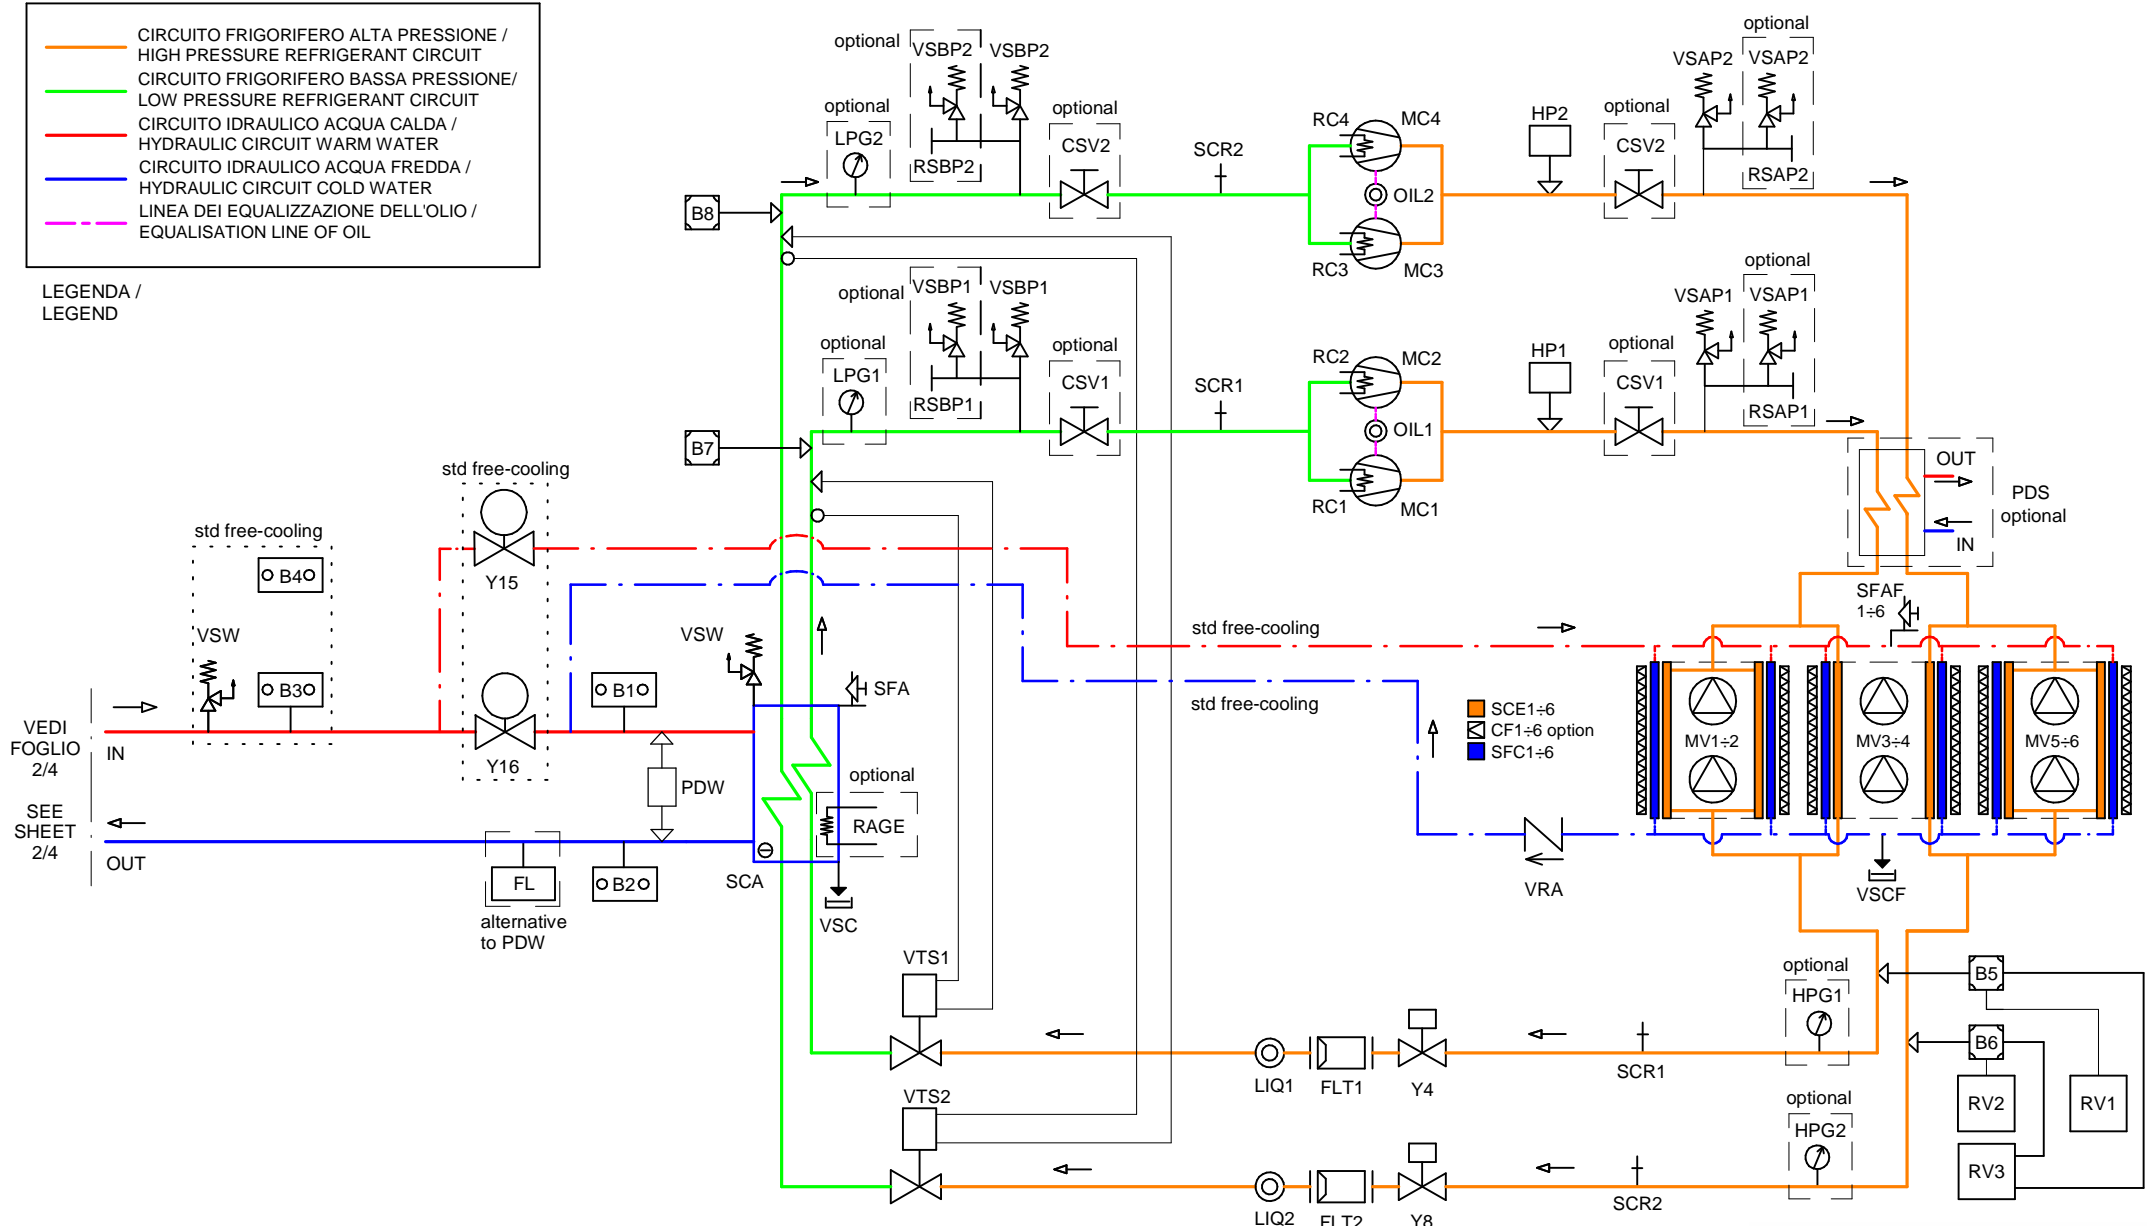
CIRCUITO FRIGORIFERO ALTA PRESSIONE / HIGH PRESSURE REFRIGERANT CIRCUIT
CIRCUITO FRIGORIFERO BASSA PRESSIONE/ LOW PRESSURE REFRIGERANT CIRCUIT
CIRCUITO IDRAULICO ACQUA CALDA / HYDRAULIC CIRCUIT WARM WATER
CIRCUITO IDRAULICO ACQUA FREDDA / HYDRAULIC CIRCUIT COLD WATER
LINEA DEI EQUALIZZAZIONE DELL'OLIO / EQUALISATION LINE OF OIL

LEGENDA / LEGEND

optional VSBP2 VSBP2
optional LPG2
RSBP2
optional CSV2
SCR2
RC4 MC4
OIL2
RC3 MC3
HP2
optional CSV2
VSAP2 optional VSAP2
RSAP2
B8

optional VSBP1 VSBP1
optional LPG1
RSBP1
optional CSV1
SCR1
RC2 MC2
OIL1
RC1 MC1
HP1
optional CSV1
VSAP1 optional VSAP1
RSAP1
B7

OUT
PDS optional
IN
SFAF 1÷6

std free-cooling
std free-cooling
B4
VSW
B3
Y15
Y16
B1
VSW
SFA
PDW
optional
RAGE
SCA
VSC
FL
B2
alternative to PDW

VEDI FOGLIO 2/4
IN
SEE SHEET 2/4
OUT

std free-cooling
std free-cooling
SCE1÷6
CF1÷6 option
SFC1÷6
MV1÷2
MV3÷4
MV5÷6
VSCF
VRA

VTS1
VTS2
LIQ1
FLT1
Y4
SCR1
optional
HPG1
B5
B6
RV2
RV1
RV3
optional
HPG2
LIQ2
FLT2
Y8
SCR2